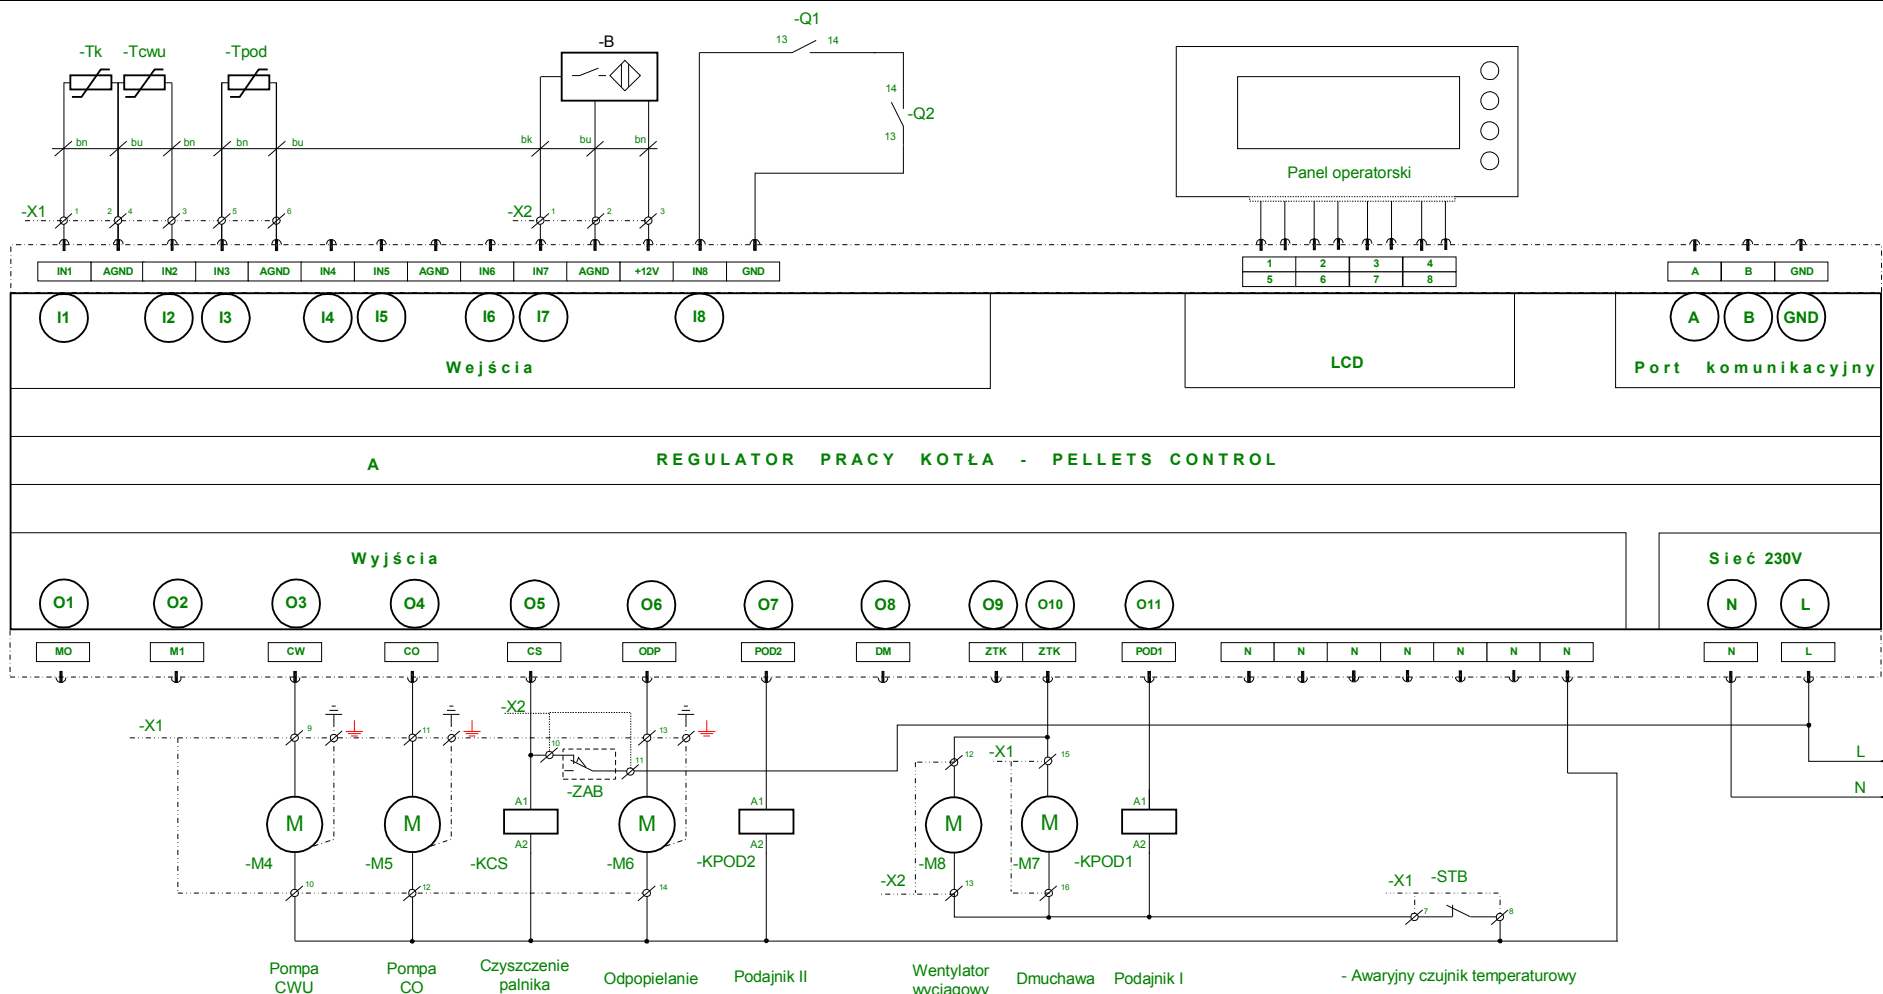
-Q1
13 14
-Tk -Tcwu -Tpod
-B
14
-Q2
13
bn bu bn bn bu
bk bu bn
-X1 1 2 4 3 5 6
-X2 1 2 3
Panel operatorski

| IN1 | AGND | IN2 | IN3 | AGND | IN4 | IN5 | AGND | IN6 | IN7 | AGND | +12V | IN8 | GND |
|---|---|---|---|---|---|---|---|---|---|---|---|---|---|

| 1 | 2 | 3 | 4 |
|---|---|---|---|
| 5 | 6 | 7 | 8 |

| A | B | GND |
|---|---|---|

I1 I2 I3 I4 I5 I6 I7 I8
A B GND
Wejścia
LCD
Port komunikacyjny
A
REGULATOR PRACY KOTŁA - PELLETS CONTROL
Wyjścia
Sieć 230V
O1 O2 O3 O4 O5 O6 O7 O8 O9 O10 O11
N L

| MO | M1 | CW | CO | CS | ODP | POD2 | DM | ZTK | ZTK | POD1 | N | N | N | N | N | N | N | N | L |
|---|---|---|---|---|---|---|---|---|---|---|---|---|---|---|---|---|---|---|---|

-X1 9 11
-X2 10 11
13
-ZAB
A1 A1 A1
A2 A2 A2
12 -X1 15
M M M M M
-M4 -M5 -KCS -M6 -KPOD2
-X2 -M8 -M7 -KPOD1
13 16
10 12 14
L
N
-X1 -STB
7 8
Pompa CWU
Pompa CO
Czyszczenie palnika
Odpopielanie
Podajnik II
Wentylator wyciągowy
Dmuchawa
Podajnik I
- Awaryjny czujnik temperaturowy